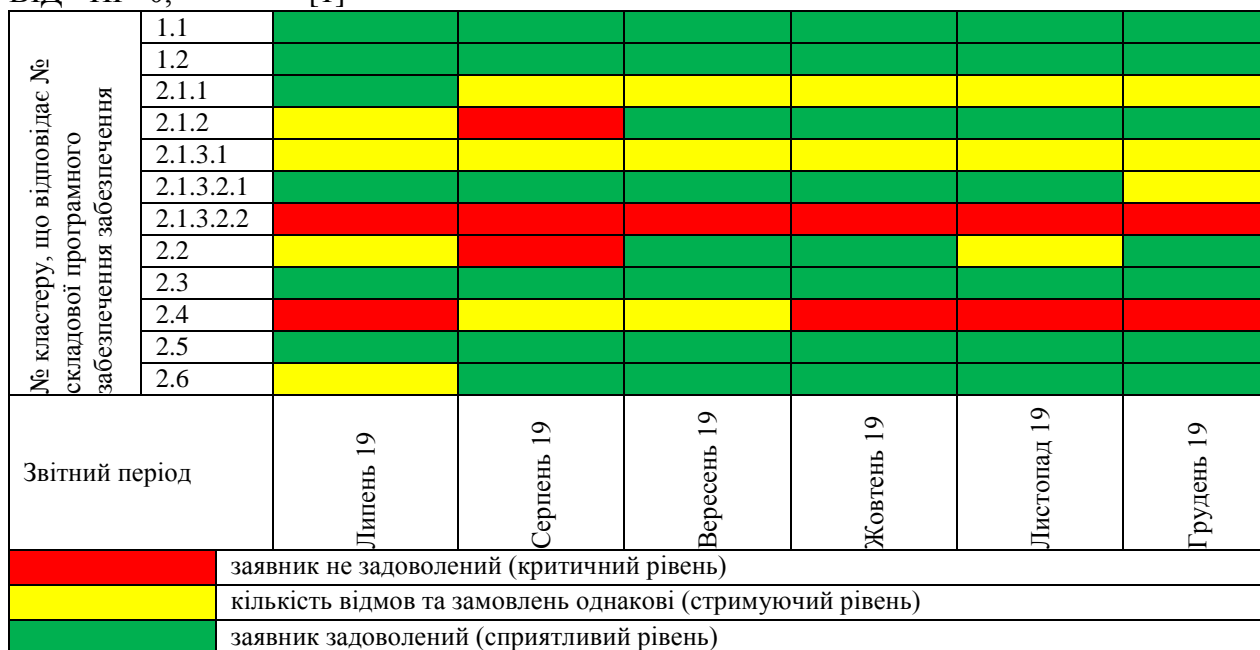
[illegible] [1]

| № кластеру, що відповідає № складової програмного забезпечення забезпечення | | | | | | | |
|---|---|---|---|---|---|---|---|
| | 1.1 | | | | | | |
| | 1.2 | | | | | | |
| | 2.1.1 | | | | | | |
| | 2.1.2 | | | | | | |
| | 2.1.3.1 | | | | | | |
| | 2.1.3.2.1 | | | | | | |
| | 2.1.3.2.2 | | | | | | |
| | 2.2 | | | | | | |
| | 2.3 | | | | | | |
| | 2.4 | | | | | | |
| | 2.5 | | | | | | |
| | 2.6 | | | | | | |
| Звітний період | | Липень 19 | Серпень 19 | Вересень 19 | Жовтень 19 | Листопад 19 | Грудень 19 |

заявник не задоволений (критичний рівень)
кількість відмов та замовлень однакові (стримуючий рівень)
заявник задоволений (сприятливий рівень)